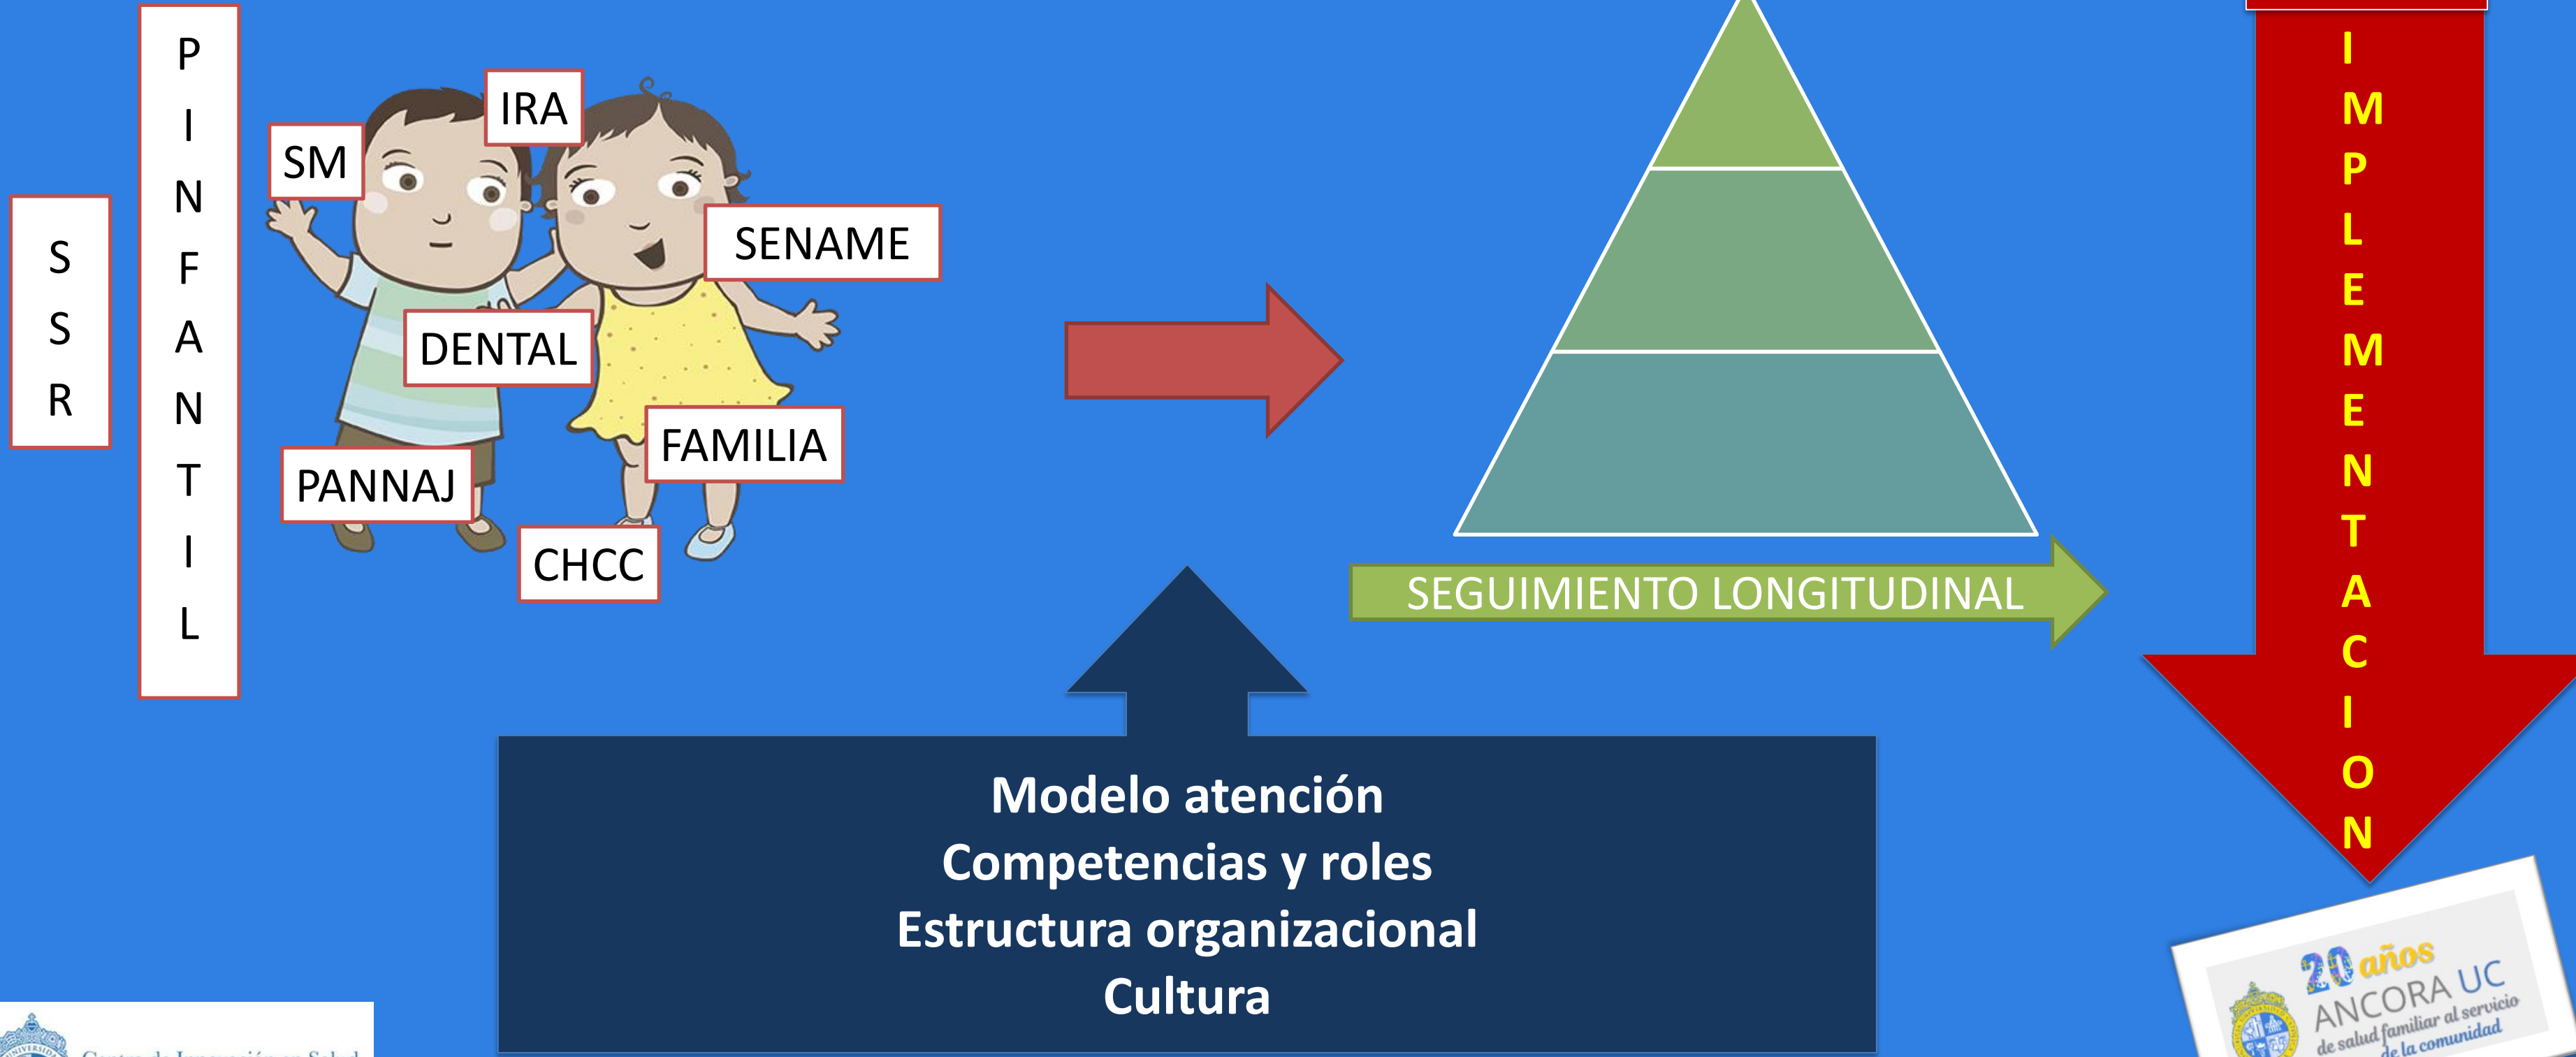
SSR

INFANTIL

IRA

SM

SENAME

DENTAL

FAMILIA

PANNAJ

CHCC

SEGUIMIENTO LONGITUDINAL

IMPLEMENTACION

Modelo atención
Competencias y roles
Estructura organizacional
Cultura

Centro de Innovación en Salud

20 años
ANCORA UC
de salud familiar al servicio de la comunidad